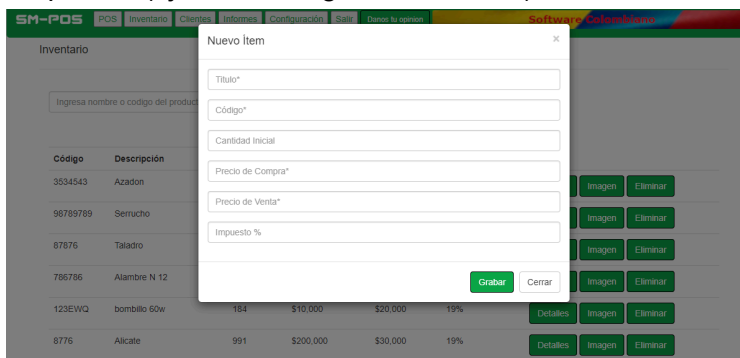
SM-POS POS Inventario Clientes Informes Configuración Salir Danos tu opinion Software Colombiano

Inventario

Ingresa nombre o codigo del product

| Código | Descripción | | | | | |
|---|---|---|---|---|---|---|
| 3534543 | Azadon | | | | | Imagen Eliminar |
| 98789789 | Serrucho | | | | | Imagen Eliminar |
| 87876 | Taladro | | | | | Imagen Eliminar |
| 786786 | Alambre N 12 | | | | | Imagen Eliminar |
| 123EWQ | bombillo 60w | 184 | $10,000 | $20,000 | 19% | Detalles Imagen Eliminar |
| 8776 | Alicate | 991 | $200,000 | $30,000 | 19% | Detalles Imagen Eliminar |

Nuevo Ítem ×

Titulo*

Código*

Cantidad Inicial

Precio de Compra*

Precio de Venta*

Impuesto %

Grabar Cerrar